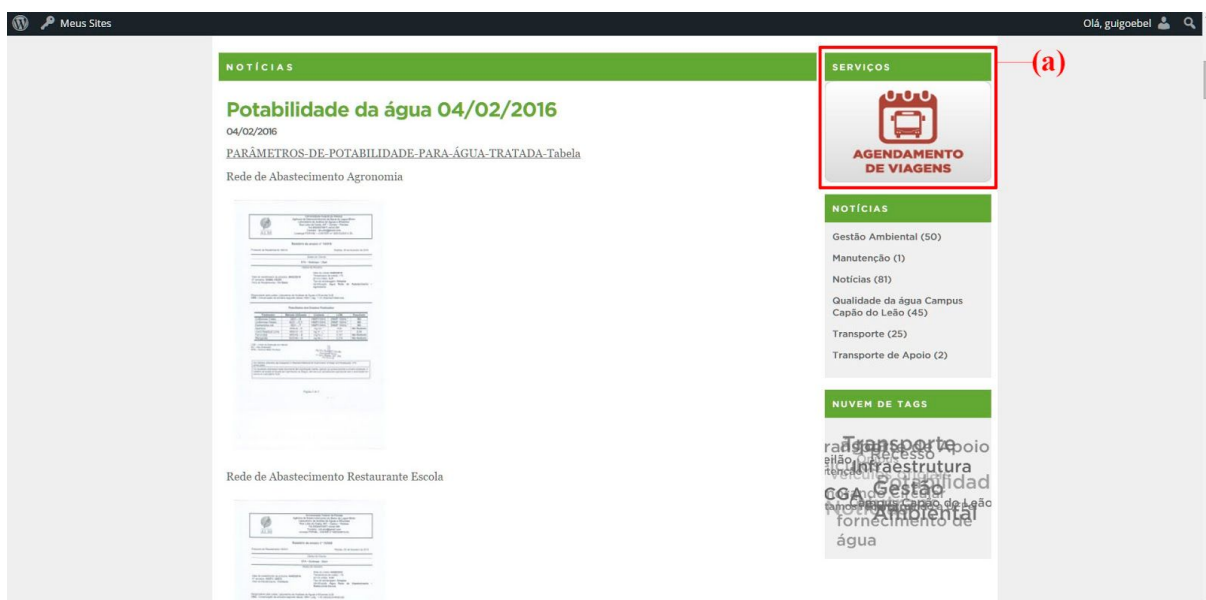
Meus Sites

Olá, guigoebel

NOTÍCIAS

Potabilidade da água 04/02/2016

04/02/2016

PARÂMETROS-DE-POTABILIDADE-PARA-ÁGUA-TRATADA-Tabela

Rede de Abastecimento Agronomia

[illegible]

Rede de Abastecimento Restaurante Escola

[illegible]

SERVIÇOS

(a)

AGENDAMENTO DE VIAGENS

NOTÍCIAS

Gestão Ambiental (50)

Manutenção (1)

Notícias (81)

Qualidade da água Campus Capão do Leão (45)

Transporte (25)

Transporte de Apoio (2)

NUVEM DE TAGS

Transporte Recesso Apoio Infraestrutura Potabilidade Gestão Ambiental CGA Campus Capão do Leão fornecimento de água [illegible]